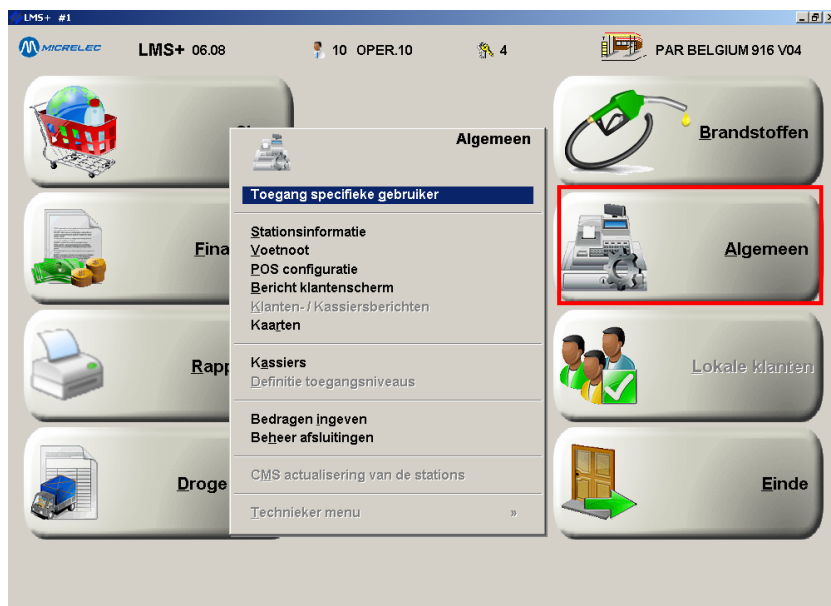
LMS+ #1

MICRELEC LMS+ 06.08 10 OPER.10 4 PAR BELGIUM 916 V04

Brandstoffen

Fina

Algemeen

Rapp

Lokale klanten

Droge

Einde

Algemeen

Toegang specifieke gebruiker

Stationsinformatie
Voetnoot
POS configuratie
Bericht klantenscherm
Klanten- / Kassiersberichten
Kaarten

Kassiers
Definitie toegangsniveaus

Bedragen ingeven
Beheer afsluitingen

CMS actualisering van de stations

Technieker menu »